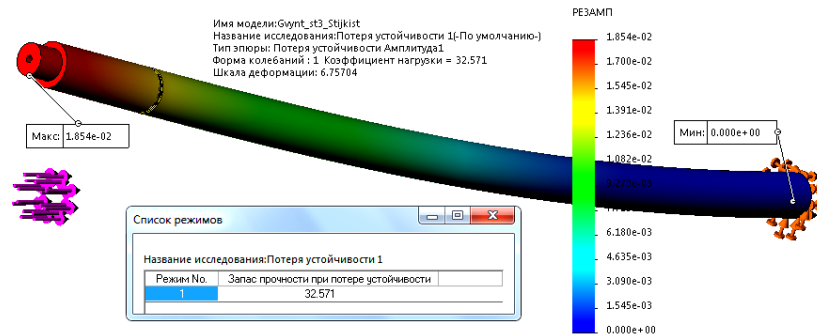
Имя модели:Gwynt_st3_Stijkist
Название исследования:Потеря устойчивости 1(-По умолчанию-)
Тип эпюры: Потеря устойчивости Амплитуда1
Форма колебаний : 1 Коэффициент нагрузки = 32.571
Шкала деформации: 6.75704

РЕЗАМП

1.854e-02
1.700e-02
1.545e-02
1.391e-02
1.236e-02
1.082e-02
9.270e-03
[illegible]
6.180e-03
4.635e-03
3.090e-03
1.545e-03
0.000e+00

Макс: 1.854e-02

Мин: 0.000e+00

Список режимов

Название исследования:Потеря устойчивости 1

| Режим No. | Запас прочности при потере устойчивости |
|---|---|
| 1 | 32.571 |